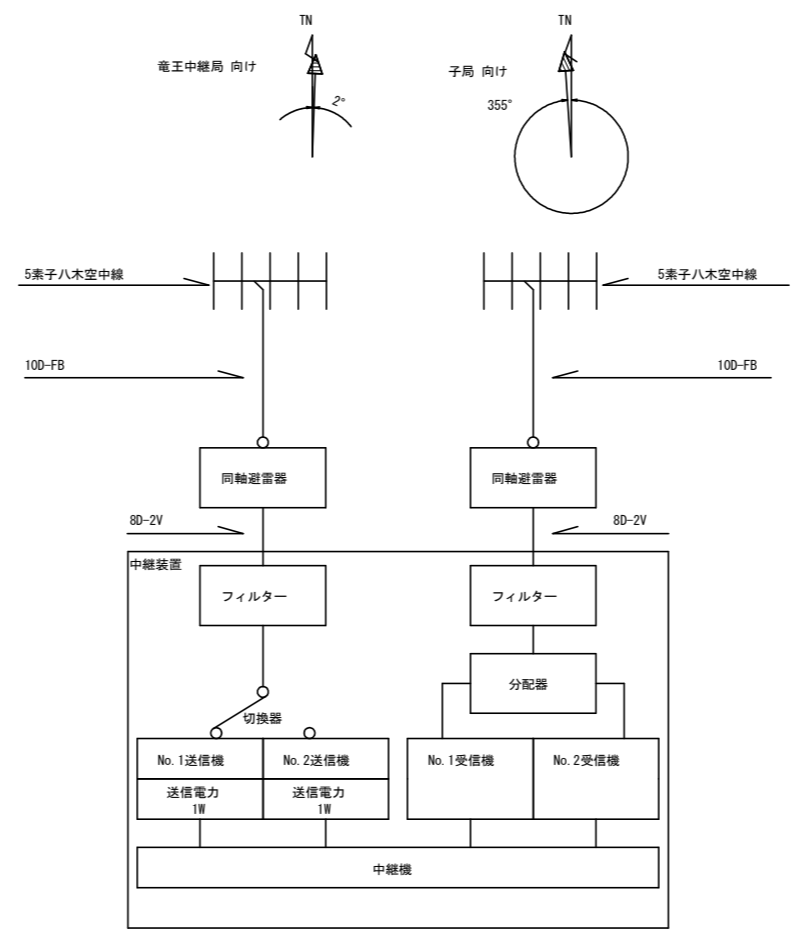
TN

竜王中継局 向け

2°

TN

子局 向け

355°

5素子八木空中線

5素子八木空中線

10D-FB

10D-FB

同軸避雷器

同軸避雷器

8D-2V

8D-2V

中継装置

フィルター

フィルター

分配器

切換器

No. 1送信機

送信電力 1W

No. 2送信機

送信電力 1W

No. 1受信機

No. 2受信機

中継機